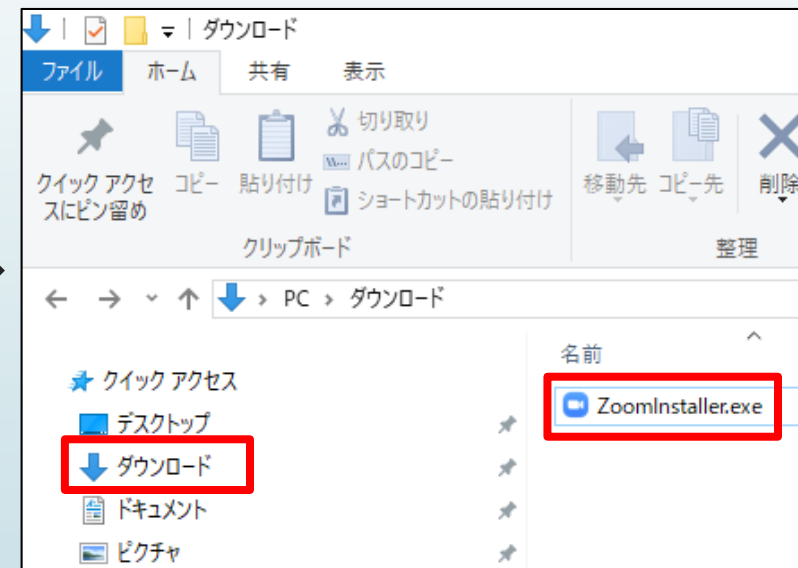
ダウンロード

ファイル ホーム 共有 表示

クイック アクセスにピン留め コピー 貼り付け 切り取り パスのコピー ショートカットの貼り付け

クリップボード

移動先 コピー先 削除

整理

PC > ダウンロード

クイック アクセス
デスクトップ
ダウンロード
ドキュメント
ピクチャ

名前
ZoomInstaller.exe